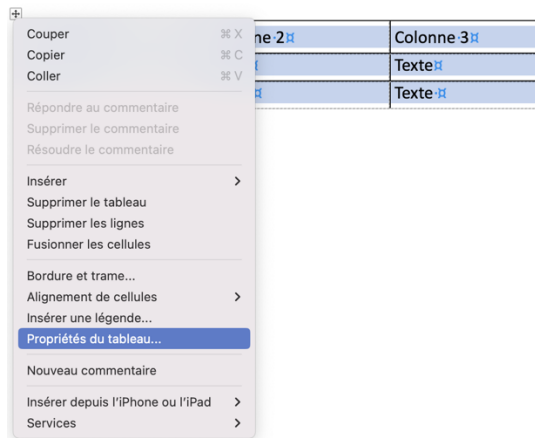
Couper ⌘X
Copier ⌘C
Coller ⌘V

Répondre au commentaire
Supprimer le commentaire
Résoudre le commentaire

Insérer
Supprimer le tableau
Supprimer les lignes
Fusionner les cellules

Bordure et trame...
Alignement de cellules
Insérer une légende...
Propriétés du tableau...

Nouveau commentaire

Insérer depuis l'iPhone ou l'iPad
Services

| nne 2¤ | Colonne 3¤ |
|---|---|
| ¤ | Texte¤ |
| ¤ | Texte ¤ |